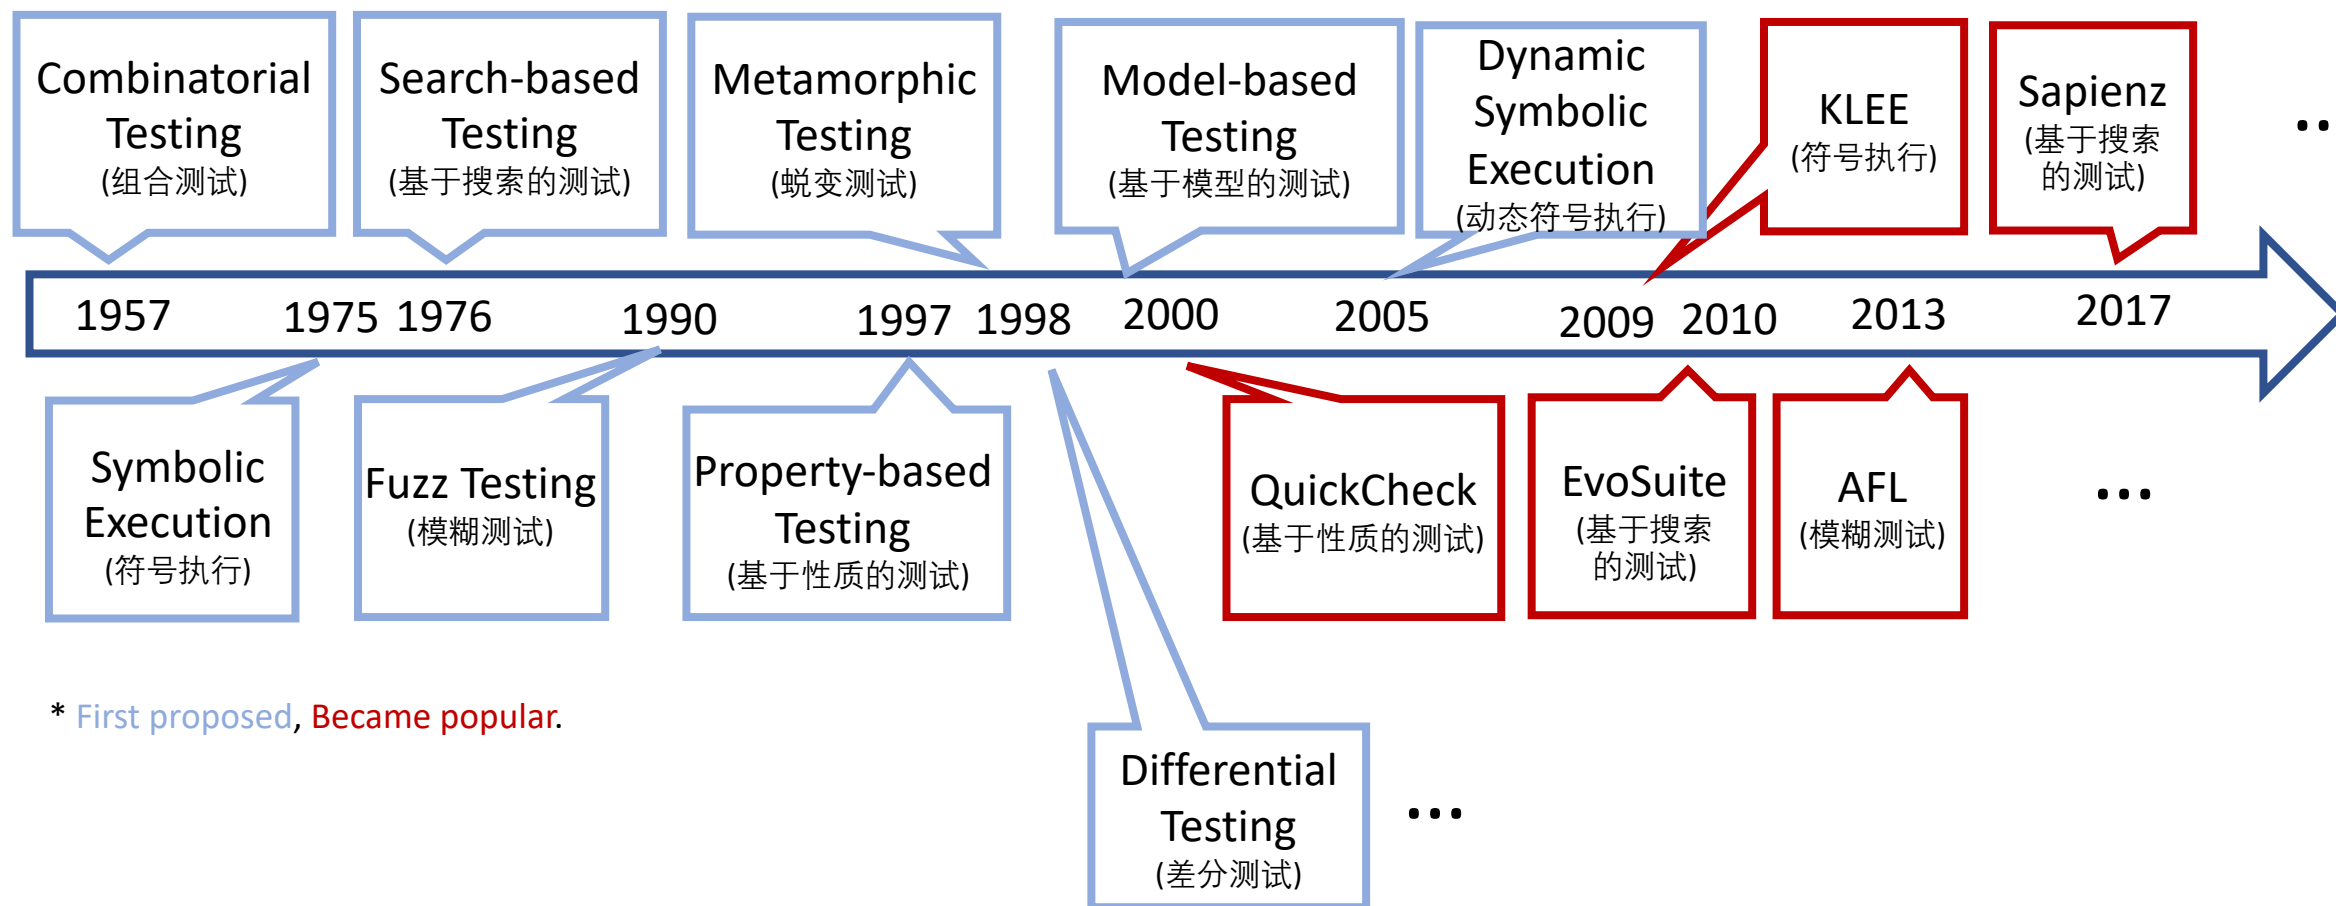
Combinatorial Testing
(组合测试)

Search-based Testing
(基于搜索的测试)

Metamorphic Testing
(蜕变测试)

Model-based Testing
(基于模型的测试)

Dynamic Symbolic Execution
(动态符号执行)

KLEE
(符号执行)

Sapienz
(基于搜索的测试)

..

1957 1975 1976 1990 1997 1998 2000 2005 2009 2010 2013 2017

Symbolic Execution
(符号执行)

Fuzz Testing
(模糊测试)

Property-based Testing
(基于性质的测试)

QuickCheck
(基于性质的测试)

EvoSuite
(基于搜索的测试)

AFL
(模糊测试)

...

* First proposed, Became popular.

Differential Testing
(差分测试)

...